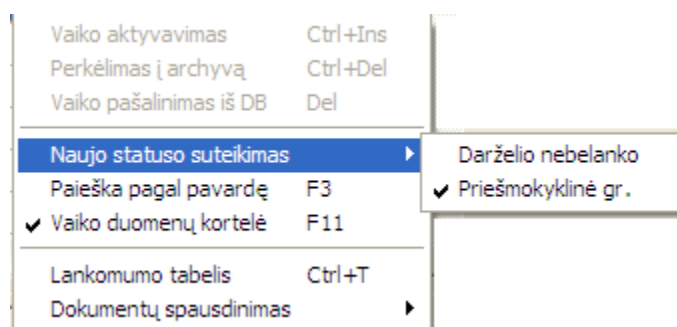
Vaiko aktyvavimas Ctrl+Ins
Perkėlimas į archyvą Ctrl+Del
Vaiko pašalinimas iš DB Del

Naujo statuso suteikimas
Paieška pagal pavardę F3
✔ Vaiko duomenų kortelė F11

Lankomumo tabelis Ctrl+T
Dokumentų spausdinimas

Darželio nebelanko
✔ Priešmokyklinė gr.